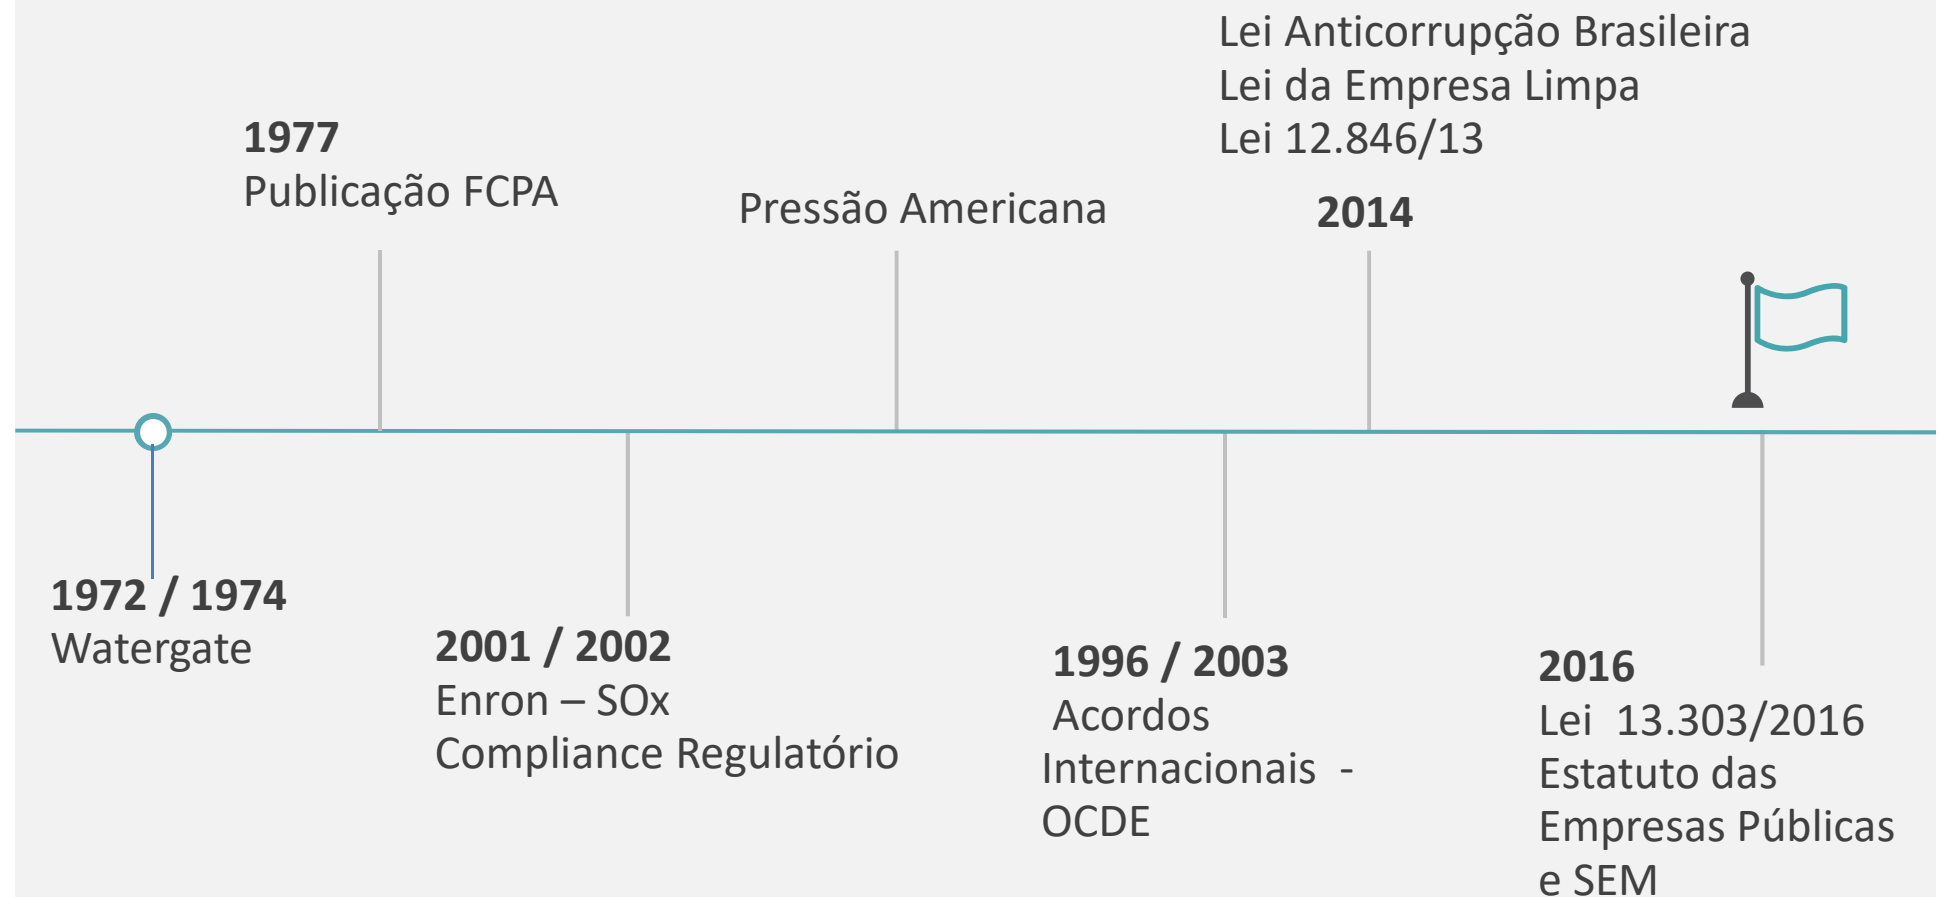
Lei Anticorrupção Brasileira
Lei da Empresa Limpa
Lei 12.846/13

1977
Publicação FCPA

Pressão Americana

2014

1972 / 1974
Watergate

2001 / 2002
Enron – SOx
Compliance Regulatório

1996 / 2003
Acordos Internacionais -
OCDE

2016
Lei 13.303/2016
Estatuto das Empresas Públicas e SEM